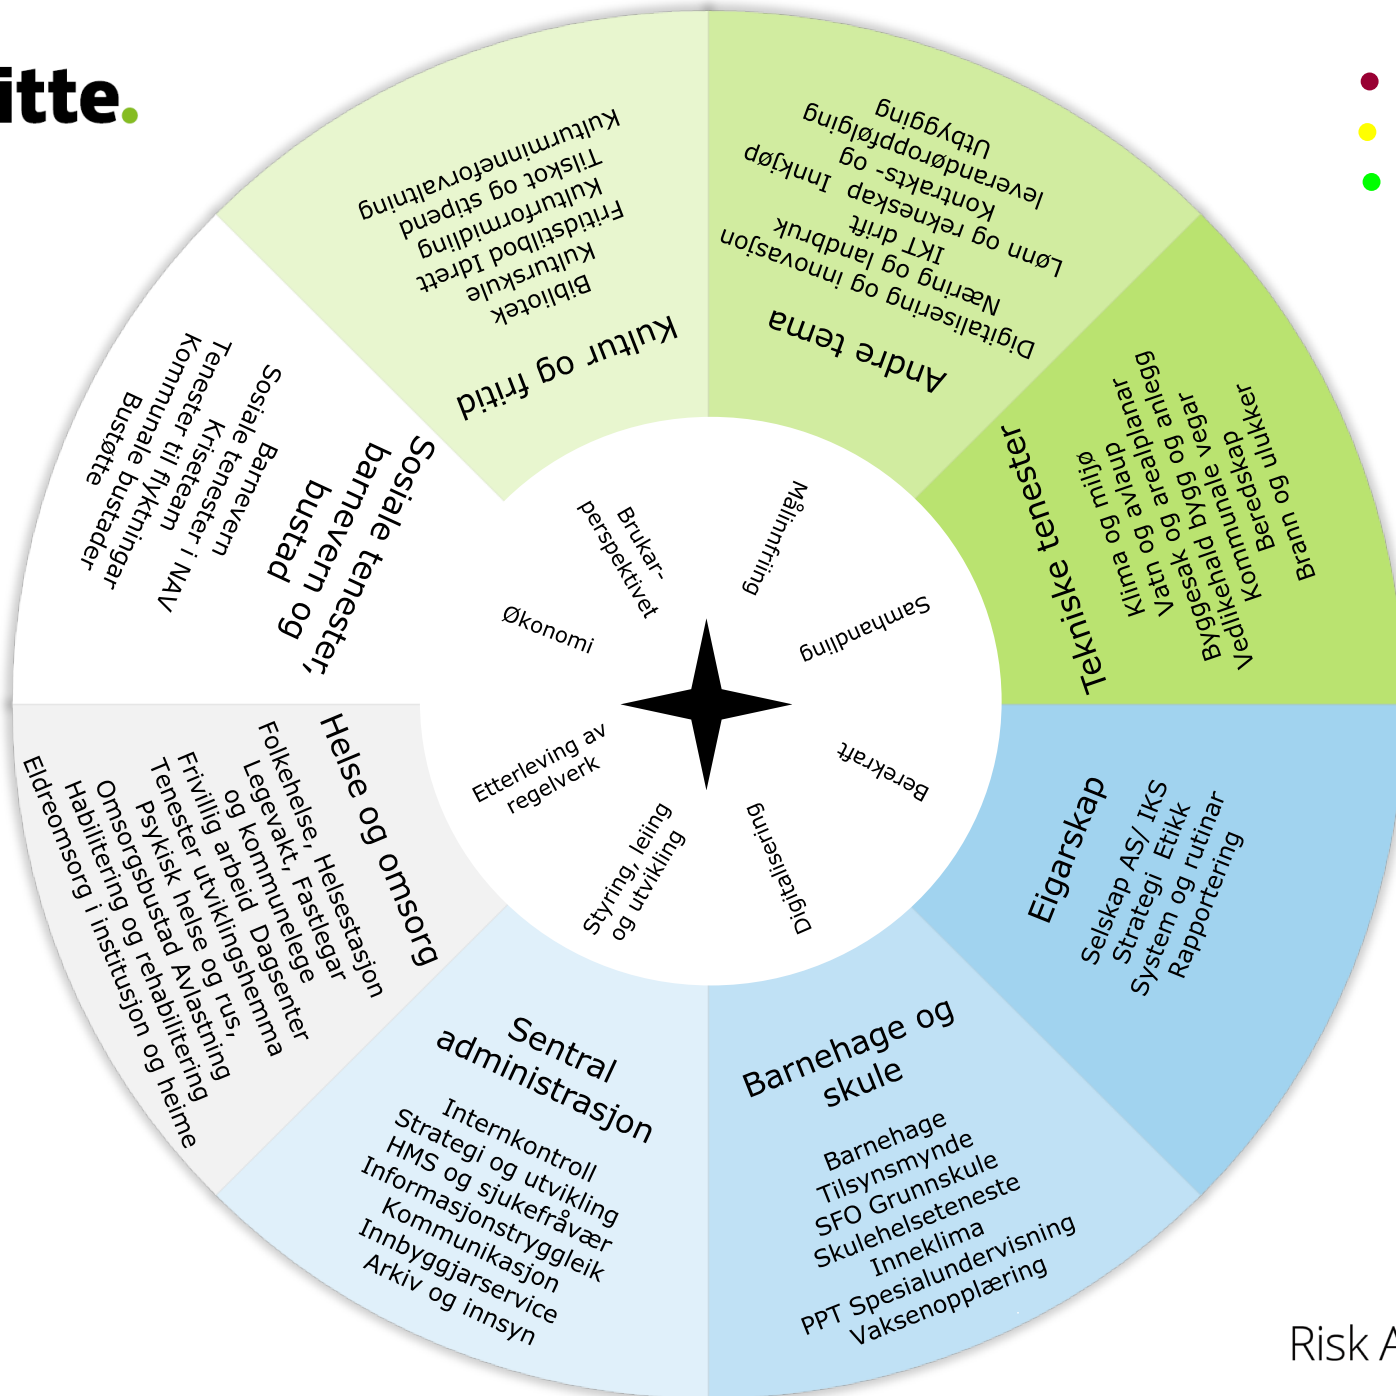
itte.

Kultur og fritid
Bibliotek
Kulturskule
Fritidstilbod Idrett
Kulturformidling
Tilskot og stipend
Kulturminneforvaltning

Andre tema
Digitalisering og innovasjon
Næring og landbruk
IKT drift
Lønn og rekneskap Innkjøp
Kontrakts- og leverandøroppfølging
Utbygging

Tekniske tenester
Klima og miljø
Vatn og avlaup
Klima og arealplanar
Vatn og arealp og anlegg
Byggesak bygg og vegar
Vedlikehald Kommunale
Beredskap
Brann og ulukker

Eigarskap
Selskap AS/ IKS
Strategi Etikk
System og rutinar
Rapportering

Barnehage og skule
Barnehage
Tilsynsmynde
SFO Grunnskule
Skulehelseteneste
Inneklima
PPT Spesialundervisning
Vaksenopplæring

Sentral administrasjon
Internkontroll
Strategi og utvikling
HMS og sjukefråvær
Informasjonstryggleik
Kommunikasjon
Innbyggjarservice
Arkiv og innsyn

Helse og omsorg
Folkehelse, Helsestasjon
Legevakt, Fastlegar og kommunelege
Frivillig arbeid Dagsenter
Tenester utviklingshemma
Psykisk helse og rus,
Omsorgsbustad Avlastning
Habilitering og rehabilitering
Eldreomsorg i institusjon og heime

Sosiale tenester, barnevern og bustad
Sosiale tenester
Barnevern
Kriseteam
Tenester i NAV
Tenester til flyktningar
Kommunale bustader
Bustøtte

Brukar-perspektivet
Målinnfriing
Samhandling
Berekraft
Digitalisering
Styring, leiing og utvikling
Etterleving av regelverk
Økonomi

Risk A